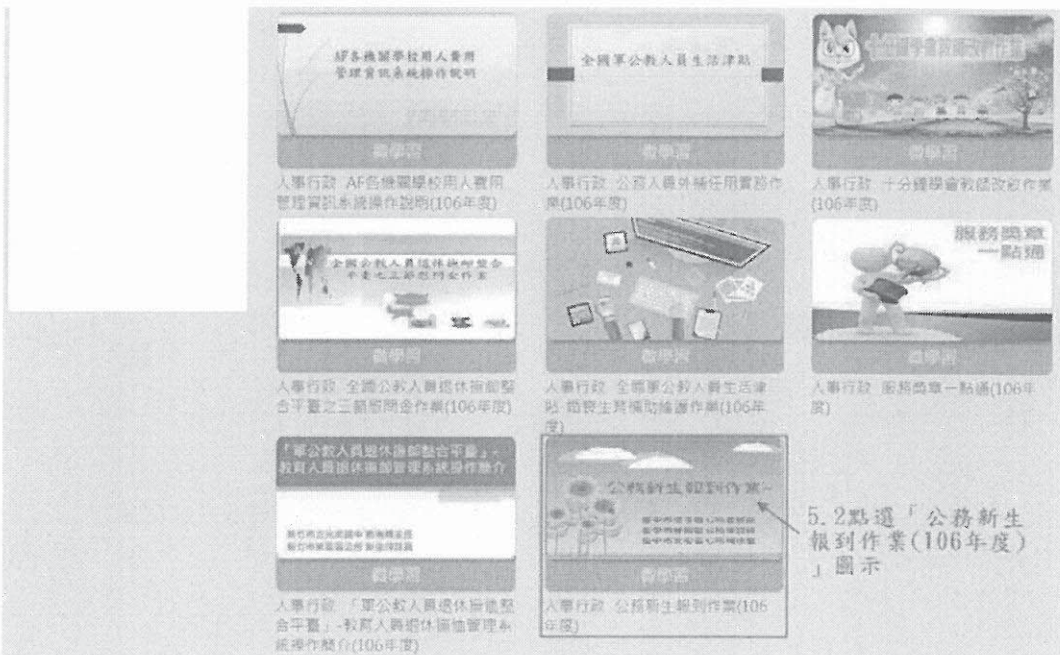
AF各機關學校用人費用管理資訊系統操作說明

看學習

人事行政 AF各機關學校用人費用管理資訊系統操作說明(106年度)

全國軍公教人員生活津貼

看學習

人事行政 公務人員外補任用實務作業(106年度)

十分鐘學會教師改敘作業

看學習

人事行政 十分鐘學會教師改敘作業(106年度)

全國公教人員退休撫卹整合平臺之三節慰問金作業

看學習

人事行政 全國公教人員退休撫卹整合平臺之三節慰問金作業(106年度)

看學習

人事行政 全國軍公教人員生活津貼 婚喪生育補助線上作業(106年度)

服務獎章一點通

看學習

人事行政 服務獎章一點通(106年度)

「軍公教人員退休撫卹整合平臺」-教育人員退休撫卹管理系統操作簡介

看學習

人事行政 「軍公教人員退休撫卹整合平臺」-教育人員退休撫卹管理系統操作簡介(106年度)

公務新生報到作業

看學習

人事行政 公務新生報到作業(106年度)

5.2點選「公務新生報到作業(106年度)」圖示